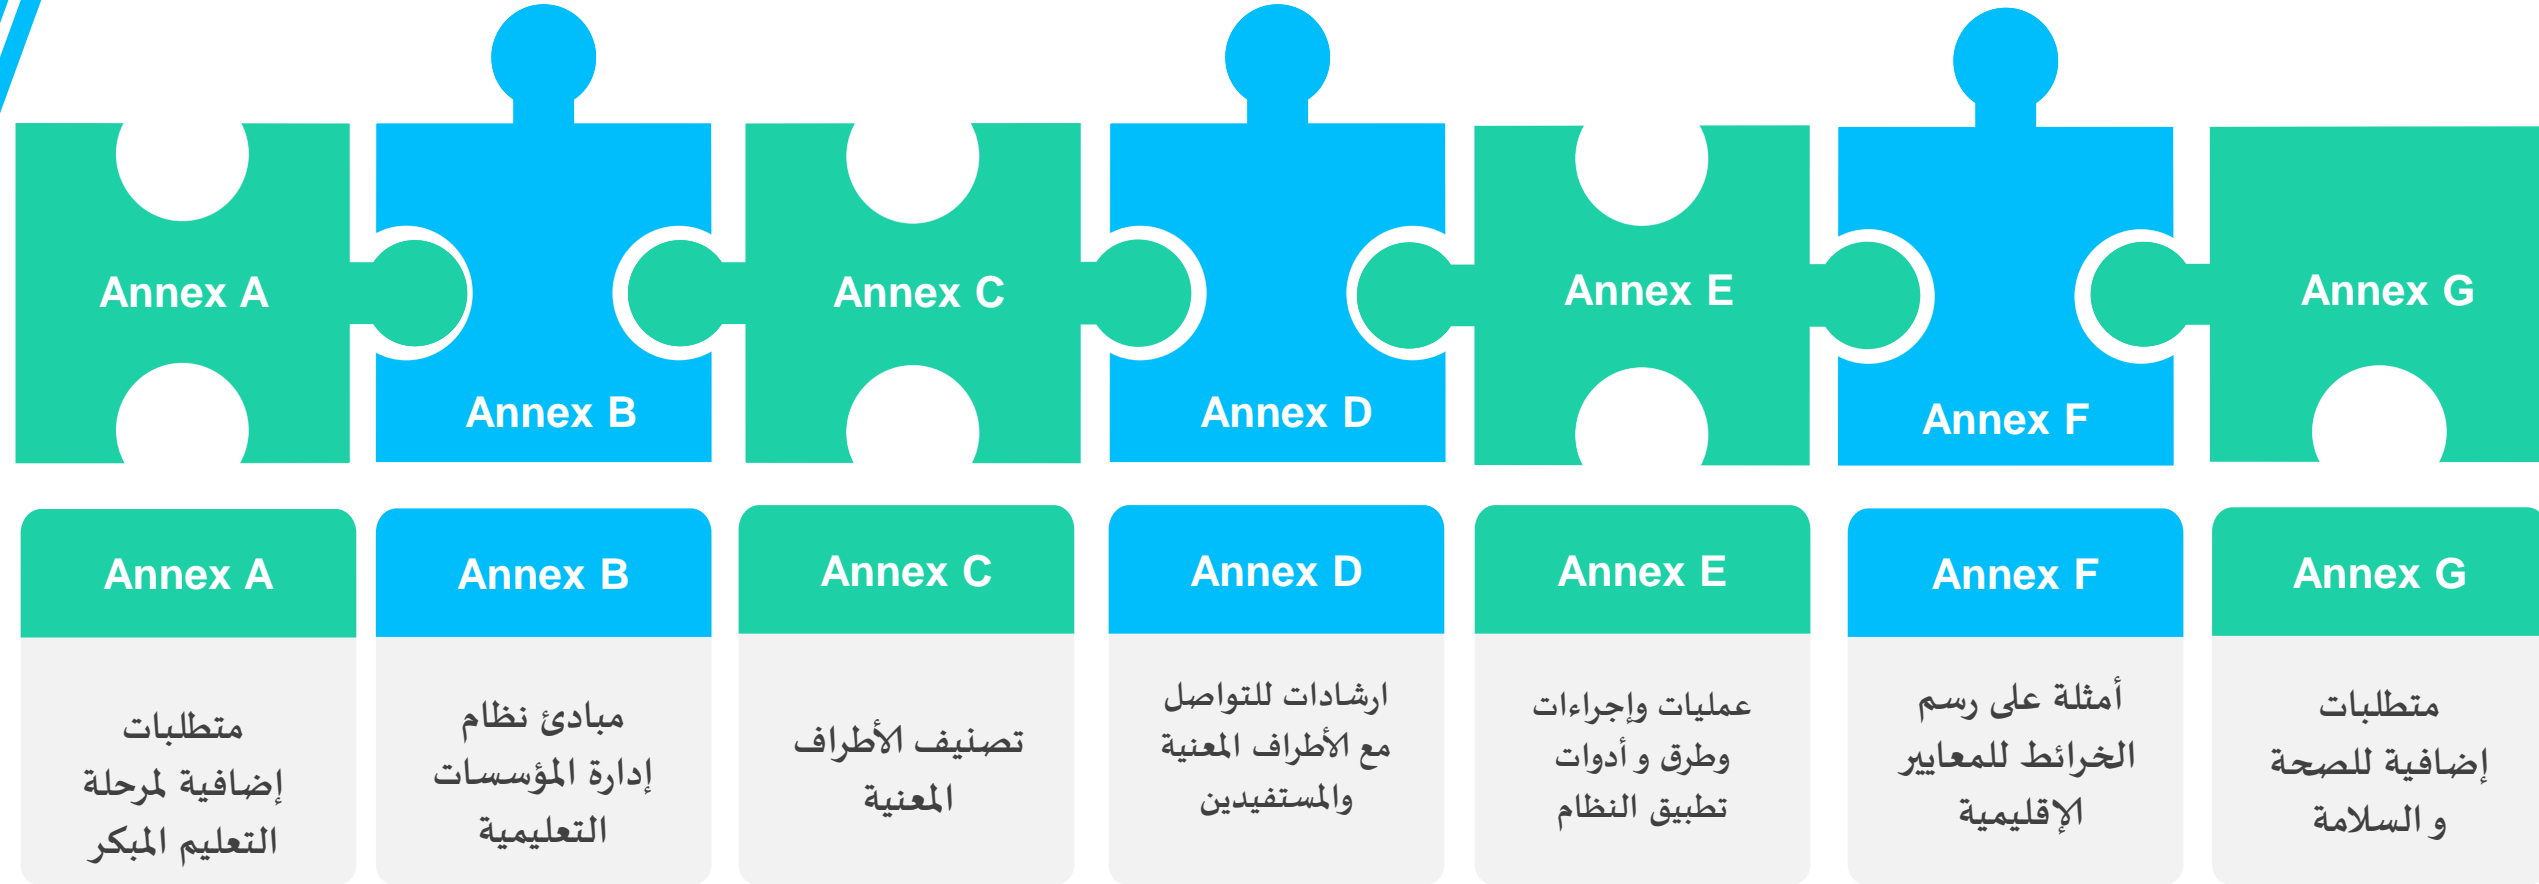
Annex A

Annex B

Annex C

Annex D

Annex E

Annex F

Annex G

Annex A

متطلبات إضافية لمرحلة التعليم المبكر

Annex B

مبادئ نظام إدارة المؤسسات التعليمية

Annex C

تصنيف الأطراف المعنية

Annex D

ارشادات للتواصل مع الأطراف المعنية والمستفيدين

Annex E

عمليات وإجراءات وطرق و أدوات تطبيق النظام

Annex F

أمثلة على رسم الخرائط للمعايير الإقليمية

Annex G

متطلبات إضافية للصحة و السلامة